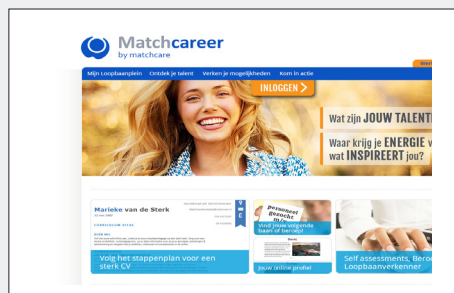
Matchcareer
by matchcare

Mijn Loopbaanplein Ontdek je talent Verken je mogelijkheden Kom in actie

INLOGGEN

Wat zijn JOUW TALENT

Waar krijg je ENERGIE v
wat INSPIREERT jou?

Marieke van de Sterk

CURRICULUM VITAE

Volg het stappenplan voor een sterk CV

personeel gezocht

Vind jouw volgende baan of beroep!

Jouw online profiel

Self assessments, Beroe
Loopbaanverkenner